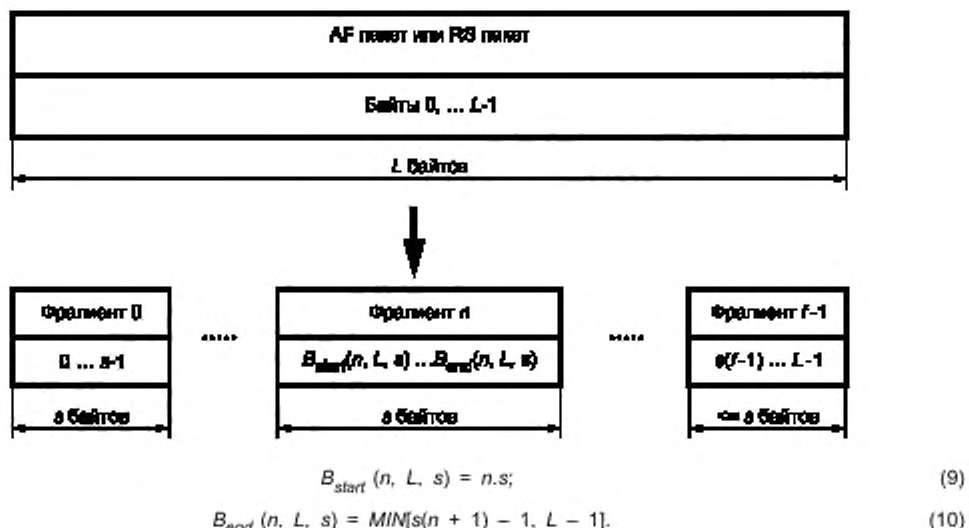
AF пакет или RS пакет

Байты 0, ... $L$-1

$L$ байтов

Фрагмент 0

0 ... $s$-1

$s$ байтов

Фрагмент $n$

$B_{start}(n, L, s) \ldots B_{end}(n, L, s)$

$s$ байтов

Фрагмент $f$-1

$s(f$-1$) \ldots L$-1

<= $s$ байтов

$B_{start}(n, L, s) = n.s;$ (9)

$B_{end}(n, L, s) = MIN[s(n + 1) - 1, L - 1].$ (10)